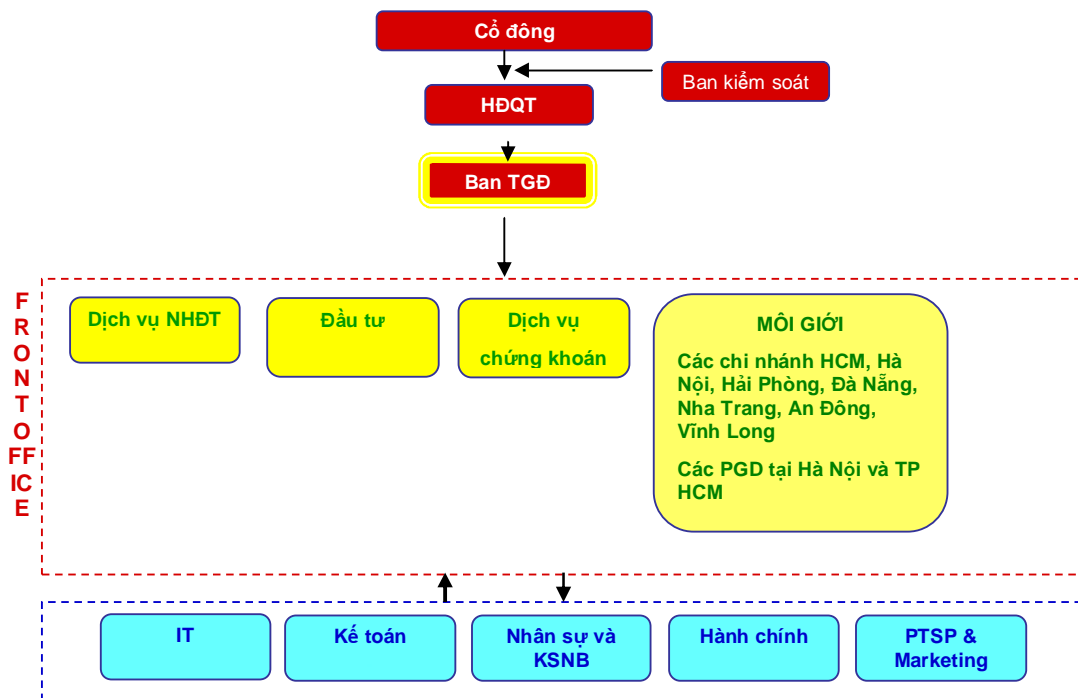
Cổ đông

Ban kiểm soát

HĐQT

Ban TGĐ

F R O N T O FF IC E

Dịch vụ NHĐT

Đầu tư

Dịch vụ chứng khoán

MÔI GIỚI

Các chi nhánh HCM, Hà Nội, Hải Phòng, Đà Nẵng, Nha Trang, An Đông, Vĩnh Long

Các PGD tại Hà Nội và TP HCM

IT

Kế toán

Nhân sự và KSNB

Hành chính

PTSP & Marketing